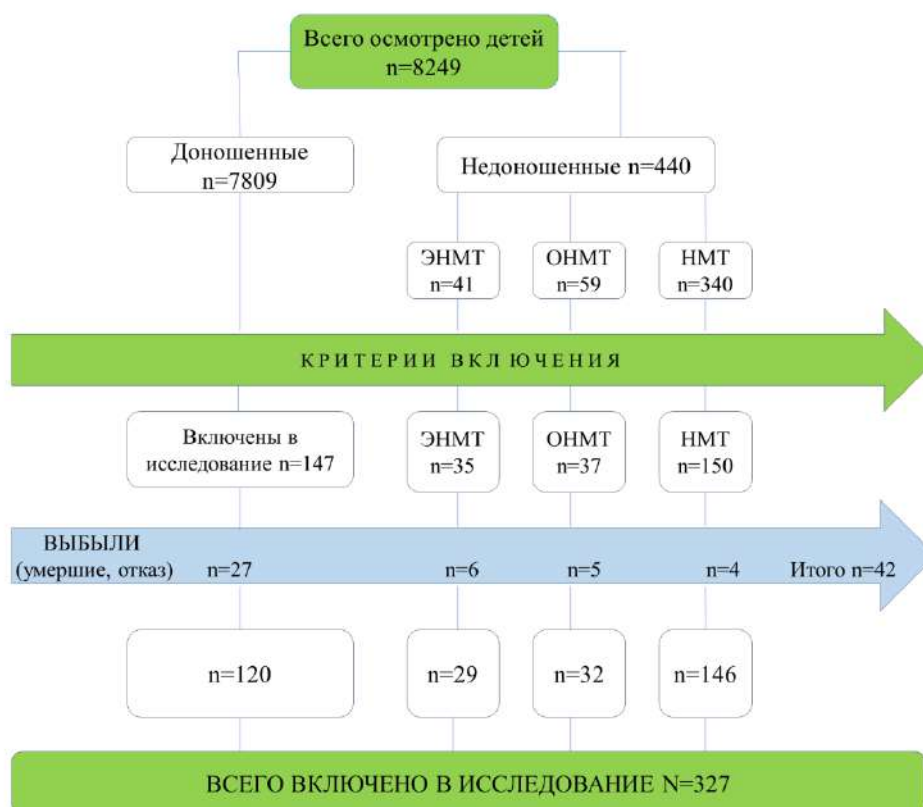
Всего осмотрено детей n=8249

Доношенные n=7809

Недоношенные n=440

ЭНМТ n=41

ОНМТ n=59

НМТ n=340

КРИТЕРИИ ВКЛЮЧЕНИЯ

Включены в исследование n=147

ЭНМТ n=35

ОНМТ n=37

НМТ n=150

ВЫБЫЛИ (умершие, отказ) n=27 n=6 n=5 n=4 Итого n=42

n=120

n=29

n=32

n=146

ВСЕГО ВКЛЮЧЕНО В ИССЛЕДОВАНИЕ N=327